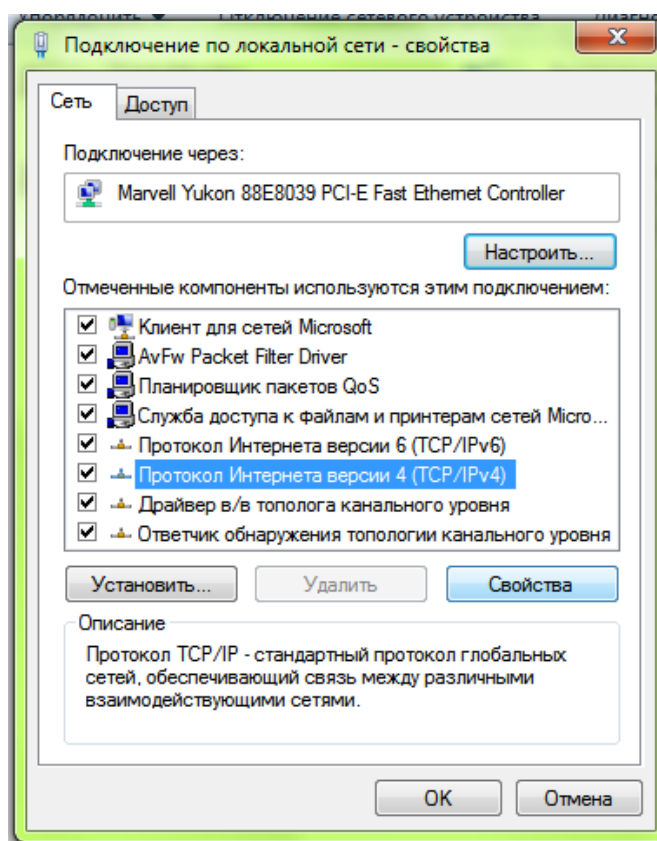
Упорядочить ▼ Отключение сетевого устройства Диагн

Подключение по локальной сети - свойства

Сеть
Доступ

Подключение через:

Marvell Yukon 88E8039 PCI-E Fast Ethernet Controller

Настроить...

Отмеченные компоненты используются этим подключением:

Клиент для сетей Microsoft
AvFw Packet Filter Driver
Планировщик пакетов QoS
Служба доступа к файлам и принтерам сетей Micro...
Протокол Интернета версии 6 (TCP/IPv6)
Протокол Интернета версии 4 (TCP/IPv4)
Драйвер в/в тополога канального уровня
Ответчик обнаружения топологии канального уровня

Установить...
Удалить
Свойства

Описание

Протокол TCP/IP - стандартный протокол глобальных сетей, обеспечивающий связь между различными взаимодействующими сетями.

OK
Отмена